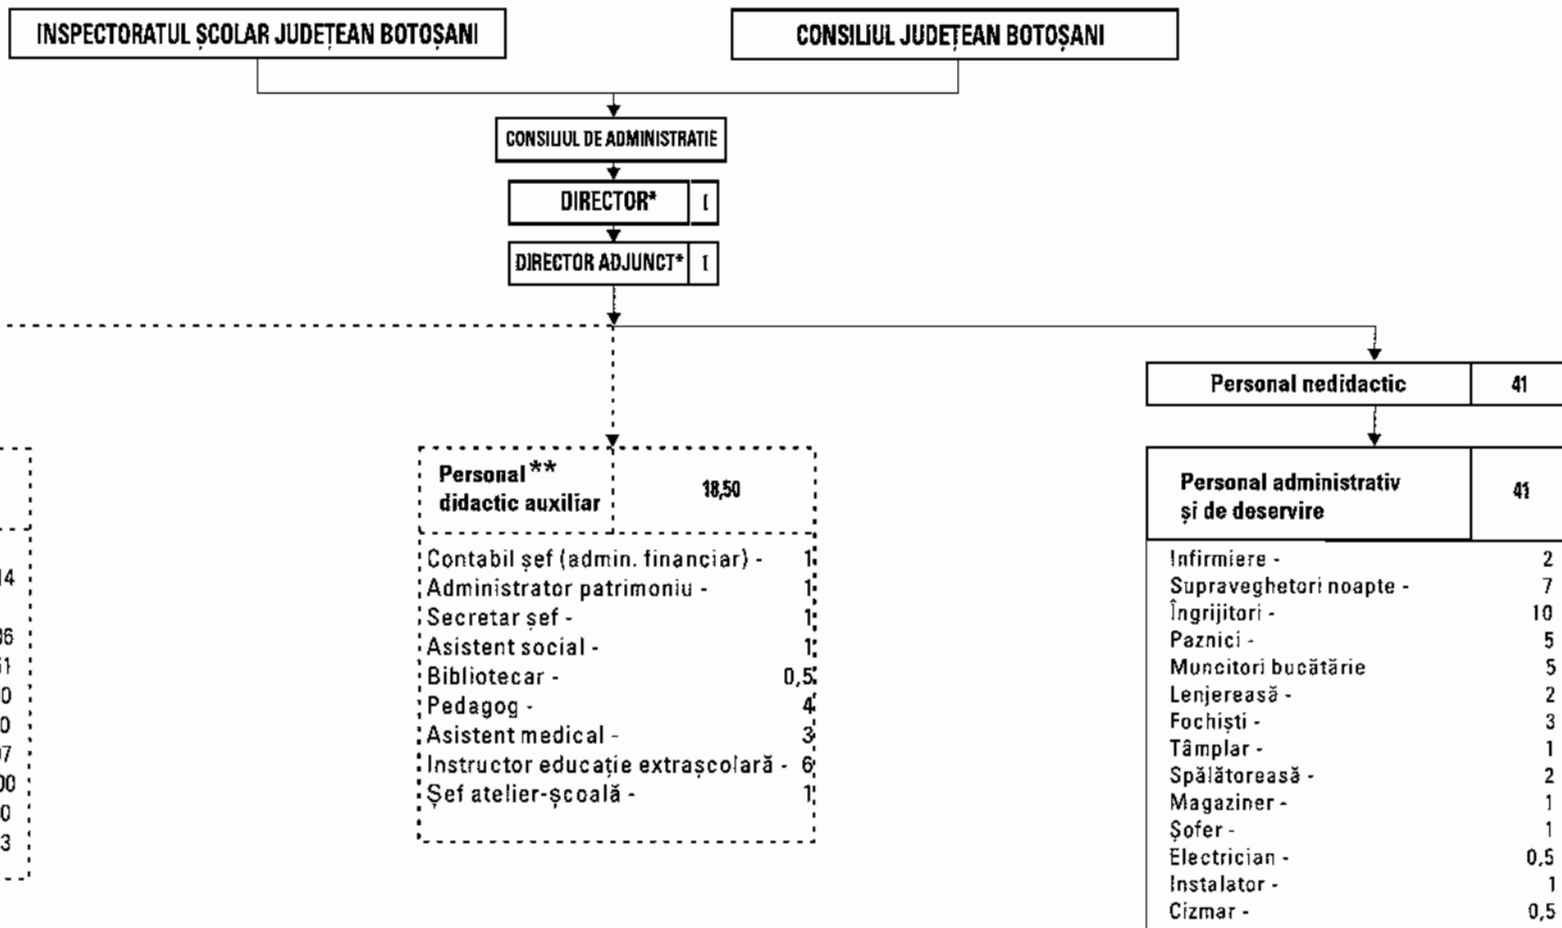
INSPECTORATUL ȘCOLAR JUDEȚEAN BOTOȘANI

CONSILIUL JUDEȚEAN BOTOȘANI

CONSILIUL DE ADMINISTRATIE

DIRECTOR* 1

DIRECTOR ADJUNCT* 1

Personal nedidactic 41

14
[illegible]6
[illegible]1
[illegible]0
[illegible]0
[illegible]7
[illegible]00
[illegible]0
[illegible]3

Personal** didactic auxiliar 18,50

Contabil șef (admin. financiar) - 1
Administrator patrimoniu - 1
Secretar șef - 1
Asistent social - 1
Bibliotecar - 0,5
Pedagog - 4
Asistent medical - 3
Instructor educație extrașcolară - 6
Șef atelier-școală - 1

Personal administrativ și de deservire 41

Infirmiere - 2
Supraveghetori noapte - 7
Îngrijitori - 10
Paznici - 5
Muncitori bucătărie 5
Lenjereasă - 2
Fochiști - 3
Tâmplar - 1
Spălătoreasă - 2
Magaziner - 1
Șofer - 1
Electrician - 0,5
Instalator - 1
Cizmar - 0,5